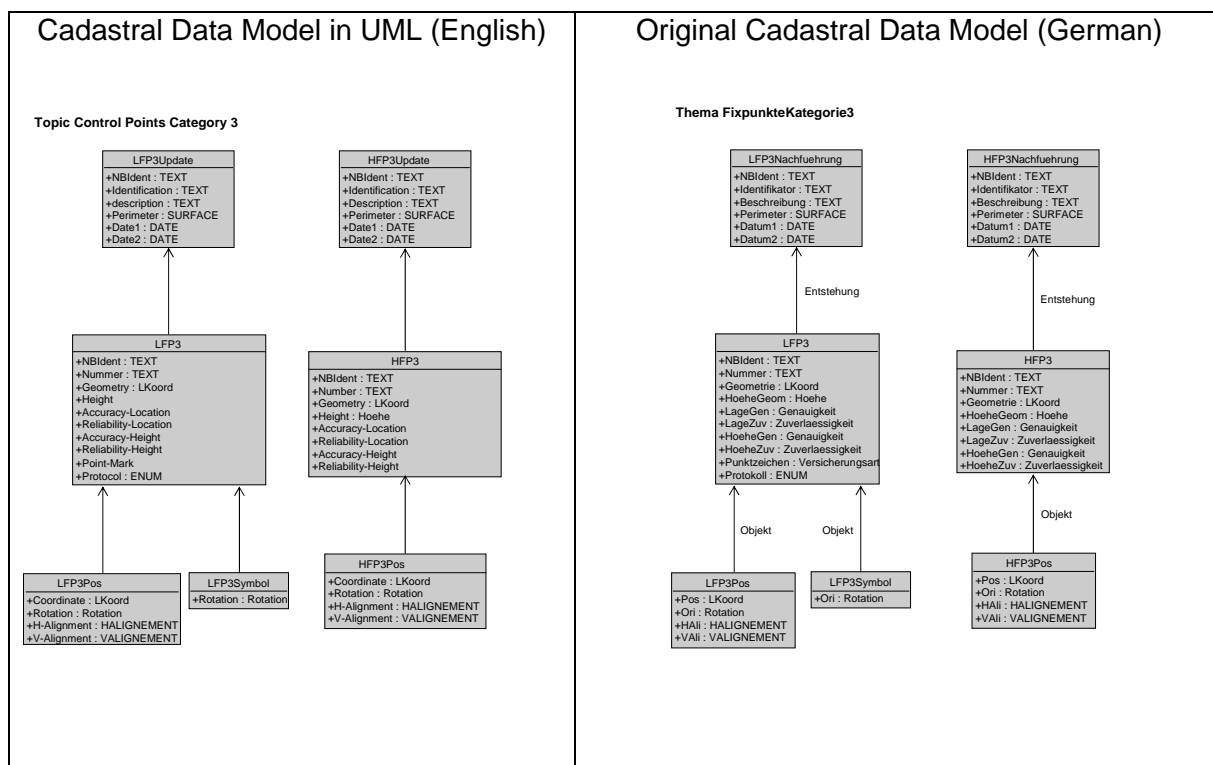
Cadastral Data Model in UML (English)

Topic Control Points Category 3

LFP3Update
+NBIdent : TEXT
+Identification : TEXT
+description : TEXT
+Perimeter : SURFACE
+Date1 : DATE
+Date2 : DATE

HFP3Update
+NBIdent : TEXT
+Identification : TEXT
+Description : TEXT
+Perimeter : SURFACE
+Date1 : DATE
+Date2 : DATE

LFP3
+NBIdent : TEXT
+Nummer : TEXT
+Geometry : LKoord
+Height
+Accuracy-Location
+Reliability-Location
+Accuracy-Height
+Reliability-Height
+Point-Mark
+Protocol : ENUM

HFP3
+NBIdent : TEXT
+Number : TEXT
+Geometry : LKoord
+Height : Hoehe
+Accuracy-Location
+Reliability-Location
+Accuracy-Height
+Reliability-Height

LFP3Pos
+Coordinate : LKoord
+Rotation : Rotation
+H-Alignment : HALIGNEMENT
+V-Alignment : VALIGNEMENT

LFP3Symbol
+Rotation : Rotation

HFP3Pos
+Coordinate : LKoord
+Rotation : Rotation
+H-Alignment : HALIGNEMENT
+V-Alignment : VALIGNEMENT

Original Cadastral Data Model (German)

Thema FixpunkteKategorie3

LFP3Nachfuehrung
+NBIdent : TEXT
+Identifikator : TEXT
+Beschreibung : TEXT
+Perimeter : SURFACE
+Datum1 : DATE
+Datum2 : DATE

HFP3Nachfuehrung
+NBIdent : TEXT
+Identifikator : TEXT
+Beschreibung : TEXT
+Perimeter : SURFACE
+Datum1 : DATE
+Datum2 : DATE

Entstehung

Entstehung

LFP3
+NBIdent : TEXT
+Nummer : TEXT
+Geometrie : LKoord
+HoeheGeom : Hoehe
+LageGen : Genauigkeit
+LageZuv : Zuverlaessigkeit
+HoeheGen : Genauigkeit
+HoeheZuv : Zuverlaessigkeit
+Punktzeichen : Versicherungsart
+Protokoll : ENUM

HFP3
+NBIdent : TEXT
+Nummer : TEXT
+Geometrie : LKoord
+HoeheGeom : Hoehe
+LageGen : Genauigkeit
+LageZuv : Zuverlaessigkeit
+HoeheGen : Genauigkeit
+HoeheZuv : Zuverlaessigkeit

Objekt

Objekt

Objekt

LFP3Pos
+Pos : LKoord
+Ori : Rotation
+HAli : HALIGNEMENT
+VAli : VALIGNEMENT

LFP3Symbol
+Ori : Rotation

HFP3Pos
+Pos : LKoord
+Ori : Rotation
+HAli : HALIGNEMENT
+VAli : VALIGNEMENT